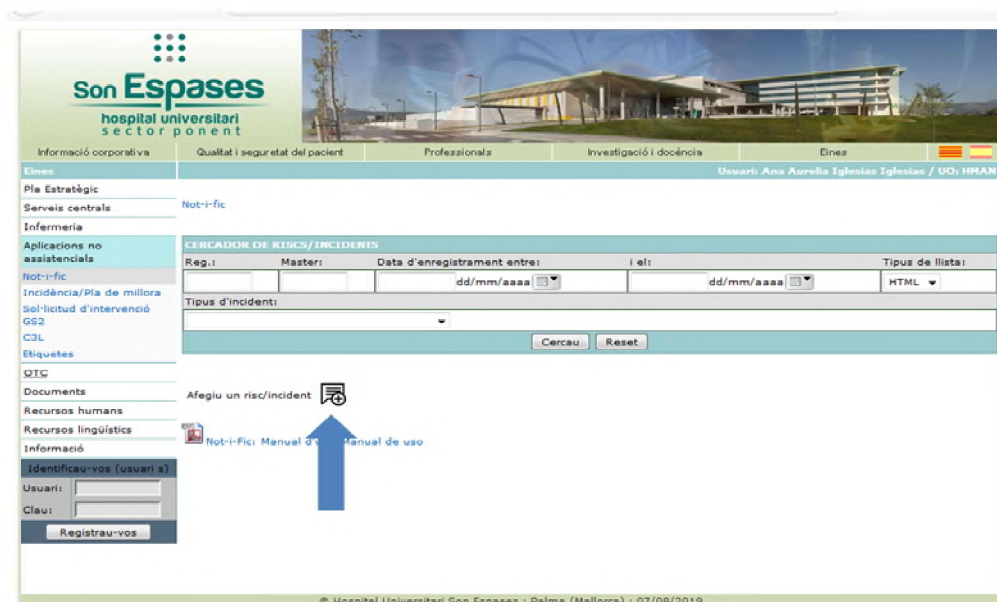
Son Espases
hospital universitari
sector ponent

Informació corporativa | Qualitat i seguretat del pacient | Professionals | Investigació i docència | Eines

Eines
Usuari: Ana Aurelia Iglesias Iglesias / UO: HMAN

Pla Estratègic
Serveis centrals
Infermeria
Aplicacions no assistencials
Not-i-fic
Incidència/Pla de millora
Sol·licitud d'intervenció GS2
C3L
Etiquetes
QTC
Documents
Recursos humans
Recursos lingüístics
Informació
Identificau-vos (usuari s)
Usuari:
Clau:
Registrau-vos

Not-i-fic

CERCADOR DE RISCS/INCIDENTS

Reg.: | Master: | Data d'enregistrament entre: | i el: | Tipus de llista:
dd/mm/aaaa | dd/mm/aaaa | HTML
Tipus d'incident:
Cercau | Reset

Afegiu un risc/incident

Not-i-fic: Manual d'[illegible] Manual de uso

© Hospital Universitari Son Espases : Palma (Mallorca) : 07/08/2019